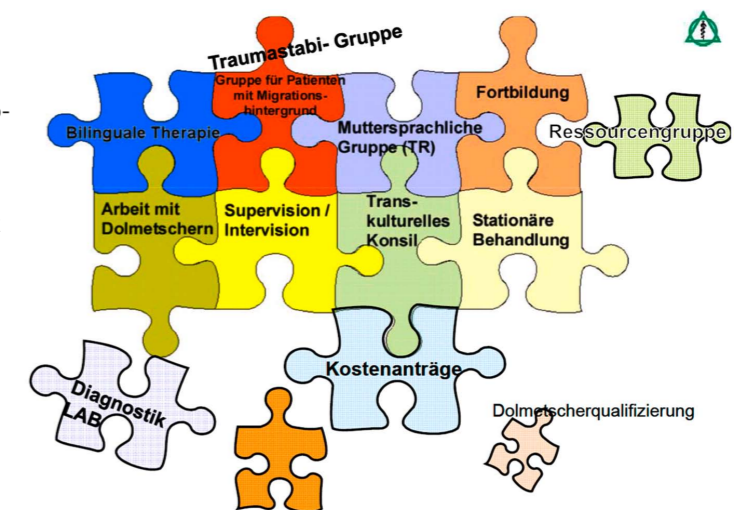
Traumastabi- Gruppe

Gruppe für Patienten mit Migrationshintergrund

Fortbildung

Bilinguale Therapie

Muttersprachliche Gruppe (TR)

Ressourcengruppe

Arbeit mit Dolmetschern

Supervision / Intervision

Transkulturelles Konsil

Stationäre Behandlung

Kostenanträge

Diagnostik LAB

Dolmetscherqualifizierung